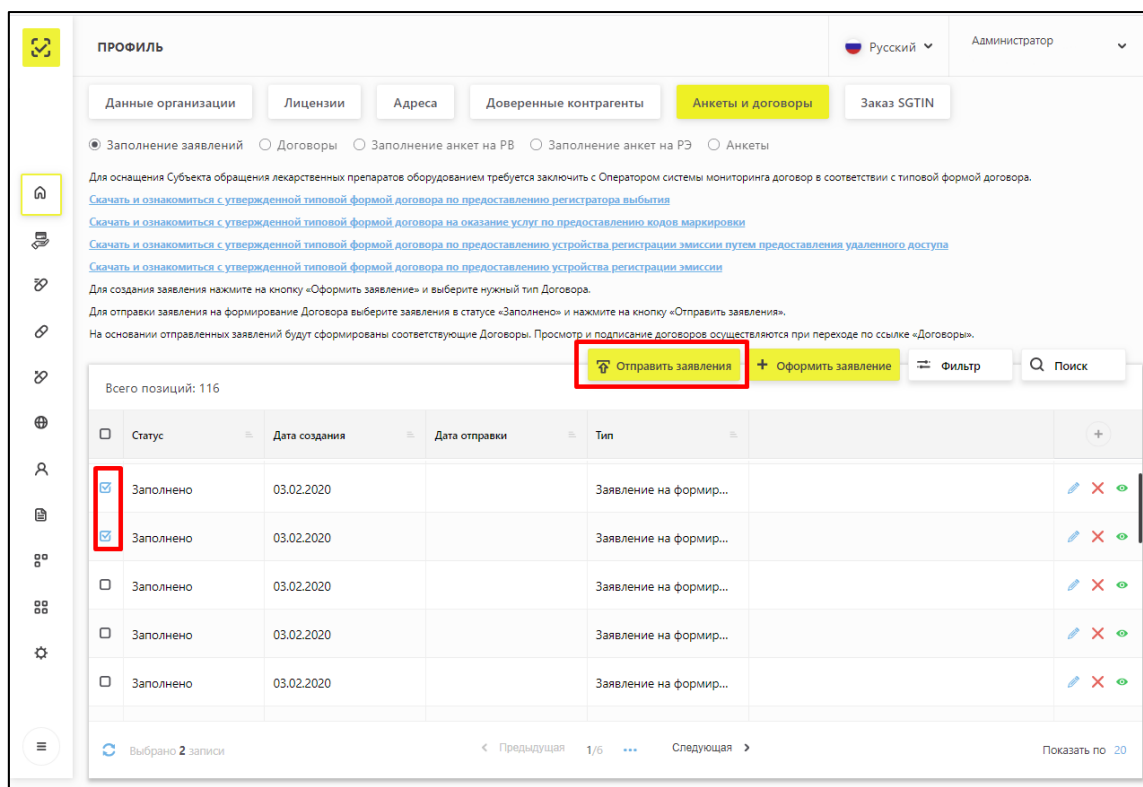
ПРОФИЛЬ

Русский

Администратор

Данные организации | Лицензии | Адреса | Доверенные контрагенты | Анкеты и договоры | Заказ SGTIN

Заполнение заявлений   Договоры   Заполнение анкет на РВ   Заполнение анкет на РЭ   Анкеты

Для оснащения Субъекта обращения лекарственных препаратов оборудованием требуется заключить с Оператором системы мониторинга договор в соответствии с типовой формой договора.

Скачать и ознакомиться с утвержденной типовой формой договора по предоставлению регистратора выбытия

Скачать и ознакомиться с утвержденной типовой формой договора на оказание услуг по предоставлению кодов маркировки

Скачать и ознакомиться с утвержденной типовой формой договора по предоставлению устройства регистрации эмиссии путем предоставления удаленного доступа

Скачать и ознакомиться с утвержденной типовой формой договора по предоставлению устройства регистрации эмиссии

Для создания заявления нажмите на кнопку «Оформить заявление» и выберите нужный тип Договора.

Для отправки заявления на формирование Договора выберите заявления в статусе «Заполнено» и нажмите на кнопку «Отправить заявления».

На основании отправленных заявлений будут сформированы соответствующие Договоры. Просмотр и подписание договоров осуществляются при переходе по ссылке «Договоры».

Отправить заявления | + Оформить заявление | Фильтр | Поиск

Всего позиций: 116

| | Статус | Дата создания | Дата отправки | Тип |
|---|---|---|---|---|
| ☑ | Заполнено | 03.02.2020 | | Заявление на формир... |
| ☑ | Заполнено | 03.02.2020 | | Заявление на формир... |
| ☐ | Заполнено | 03.02.2020 | | Заявление на формир... |
| ☐ | Заполнено | 03.02.2020 | | Заявление на формир... |
| ☐ | Заполнено | 03.02.2020 | | Заявление на формир... |

Выбрано 2 записи   < Предыдущая   1/6   ...   Следующая >   Показать по 20